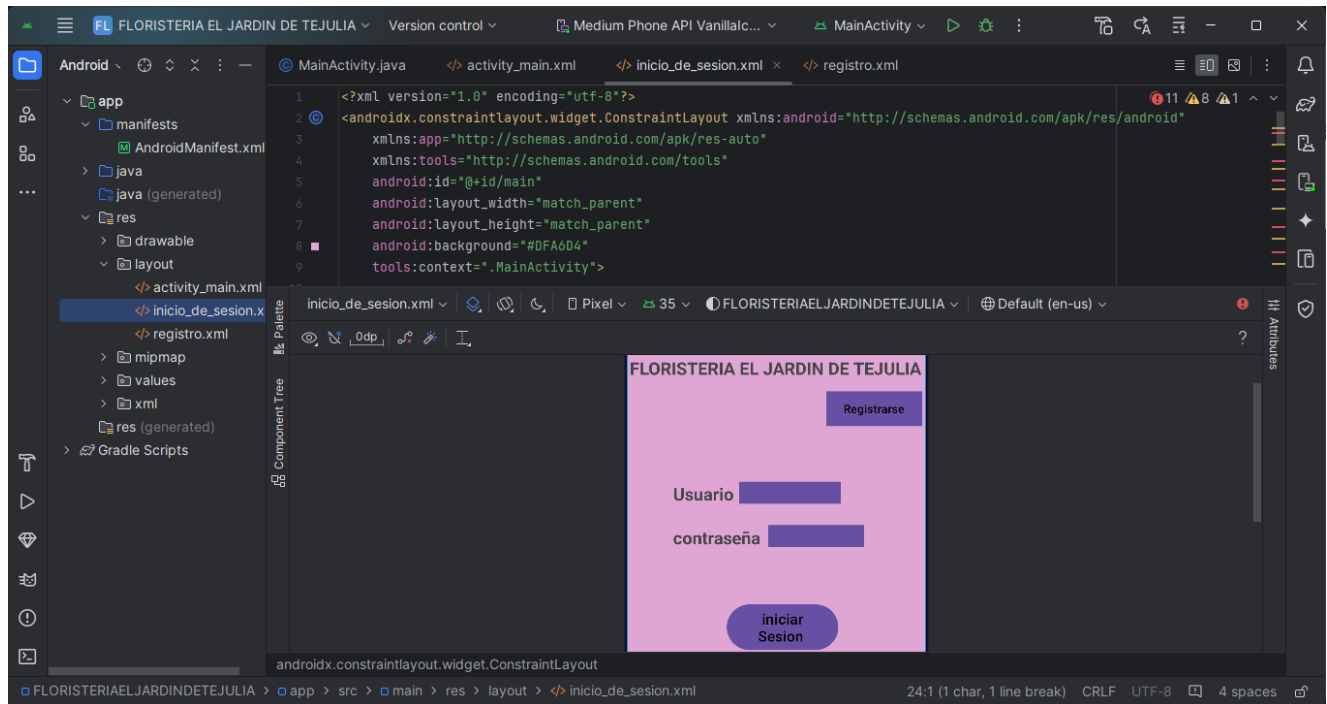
FL FLORISTERIA EL JARDIN DE TEJULIA Version control Medium Phone API VanillaIc... MainActivity

Android

app
manifests
AndroidManifest.xml
java
java (generated)
res
drawable
layout
activity_main.xml
inicio_de_sesion.x
registro.xml
mipmap
values
xml
res (generated)
Gradle Scripts

MainActivity.java activity_main.xml inicio_de_sesion.xml × registro.xml

11 8 1

1 <?xml version="1.0" encoding="utf-8"?>
2 <androidx.constraintlayout.widget.ConstraintLayout xmlns:android="http://schemas.android.com/apk/res/android"
3 xmlns:app="http://schemas.android.com/apk/res-auto"
4 xmlns:tools="http://schemas.android.com/tools"
5 android:id="@+id/main"
6 android:layout_width="match_parent"
7 android:layout_height="match_parent"
8 android:background="#DFA6D4"
9 tools:context=".MainActivity">

Palette
Component Tree
inicio_de_sesion.xml Pixel 35 FLORISTERIAELJARDINDETEJULIA Default (en-us)
0dp
Attributes
?

FLORISTERIA EL JARDIN DE TEJULIA
Registrarse
Usuario
contraseña
iniciar Sesion

androidx.constraintlayout.widget.ConstraintLayout

FLORISTERIAELJARDINDETEJULIA > app > src > main > res > layout > inicio_de_sesion.xml 24:1 (1 char, 1 line break) CRLF UTF-8 4 spaces